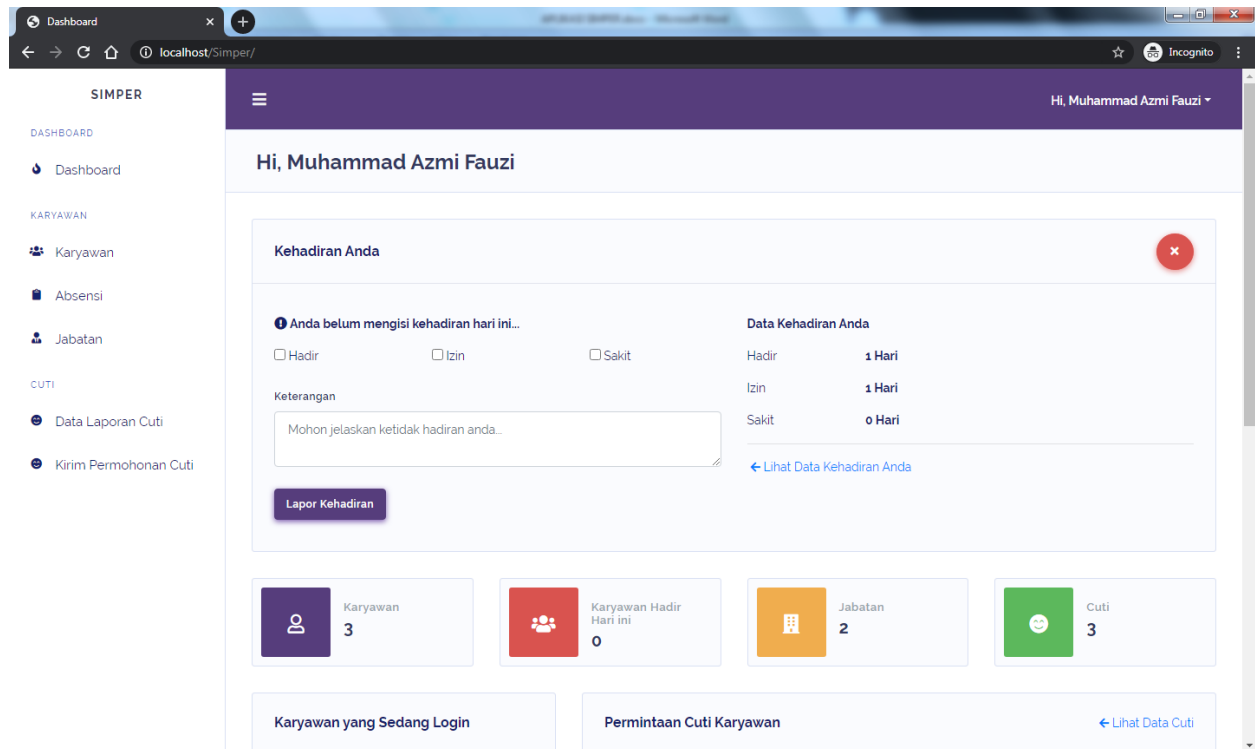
Dashboard
localhost/Simper/
Incognito

SIMPER
DASHBOARD
Dashboard
KARYAWAN
Karyawan
Absensi
Jabatan
CUTI
Data Laporan Cuti
Kirim Permohonan Cuti

Hi, Muhammad Azmi Fauzi

Hi, Muhammad Azmi Fauzi

Kehadiran Anda

Anda belum mengisi kehadiran hari ini...
Hadir
Izin
Sakit

Keterangan
Mohon jelaskan ketidak hadiran anda...

Lapor Kehadiran

Data Kehadiran Anda
| Hadir | 1 Hari |
|---|---|
| Izin | 1 Hari |
| Sakit | 0 Hari |

← Lihat Data Kehadiran Anda

Karyawan
3

Karyawan Hadir Hari ini
0

Jabatan
2

Cuti
3

Karyawan yang Sedang Login

Permintaan Cuti Karyawan
← Lihat Data Cuti